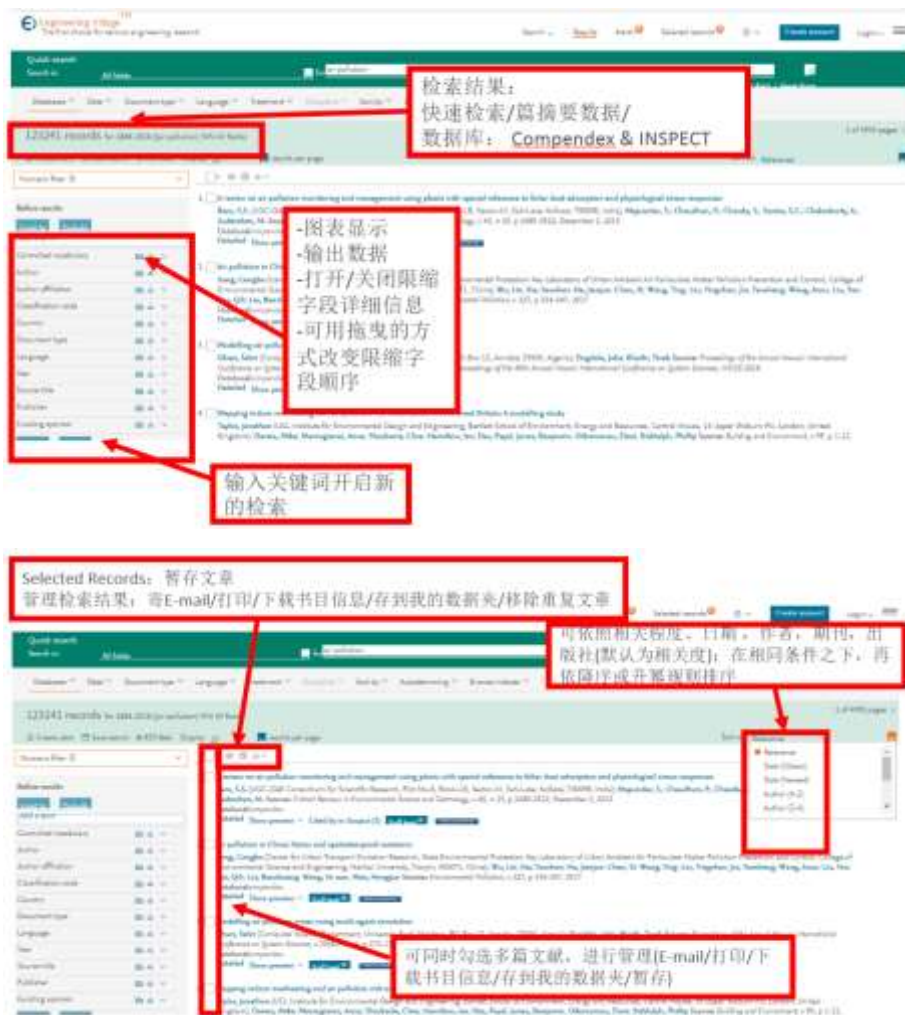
Engineering Village

检索结果：
快速检索/篇摘要数据/
数据库： Compendex & INSPECT

123241 records

-图表显示
-输出数据
-打开/关闭限缩字段详细信息
-可用拖曳的方式改变限缩字段顺序

输入关键词开启新的检索

Selected Records：暂存文章
管理检索结果：寄E-mail/打印/下载书目信息/存到我的数据夹/移除重复文章

可依照相关程度、日期、作者、期刊、出版社(默认为相关度)；在相同条件之下，再依降序或升幂规则排序

Relevance
Date (Newest)
Date (Oldest)
Author (A-Z)
Author (Z-A)

可同时勾选多篇文献，进行管理(E-mail/打印/下载书目信息/存到我的数据夹/暂存)

123241 records